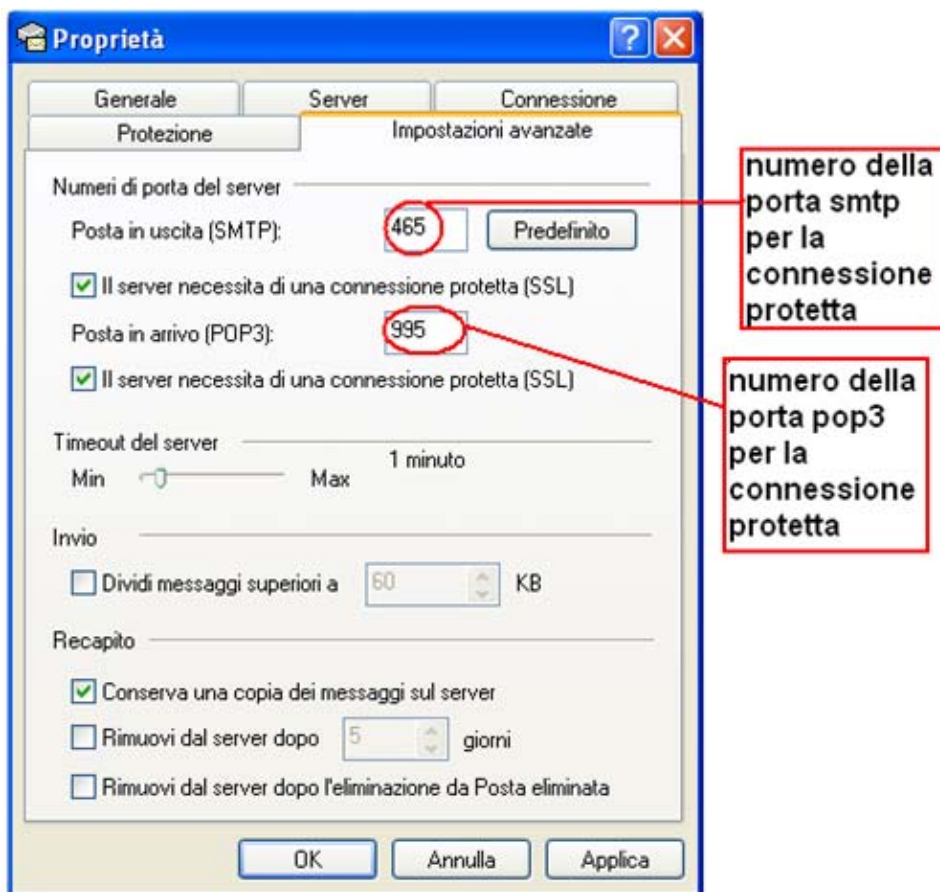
Proprietà

?

Generale
Server
Connessione
Protezione
Impostazioni avanzate

Numeri di porta del server

Posta in uscita (SMTP): 465 Predefinito

Il server necessita di una connessione protetta (SSL)

Posta in arrivo (POP3): 995

Il server necessita di una connessione protetta (SSL)

Timeout del server

Min Max 1 minuto

Invio

Dividi messaggi superiori a 60 KB

Recapito

Conserva una copia dei messaggi sul server

Rimuovi dal server dopo 5 giorni

Rimuovi dal server dopo l'eliminazione da Posta eliminata

OK Annulla Applica

numero della porta smtp per la connessione protetta

numero della porta pop3 per la connessione protetta